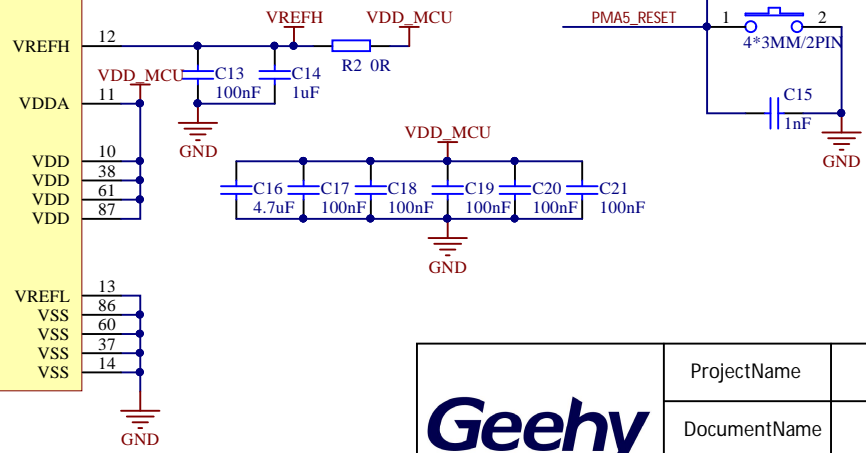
VREFH
12
VDDA
11
VDD
10
VDD
38
VDD
61
VDD
87
VREFL
13
VSS
86
VSS
60
VSS
37
VSS
14
GND
VREFH
VDD_MCU
VDD_MCU
C13
100nF
C14
1uF
R2 0R
GND
VDD_MCU
C16
4.7uF
C17
100nF
C18
100nF
C19
100nF
C20
100nF
C21
100nF
GND
PMA5_RESET
1
2
4*3MM/2PIN
C15
1nF
GND

| Geehy | ProjectName |
|---|---|
| | DocumentName |